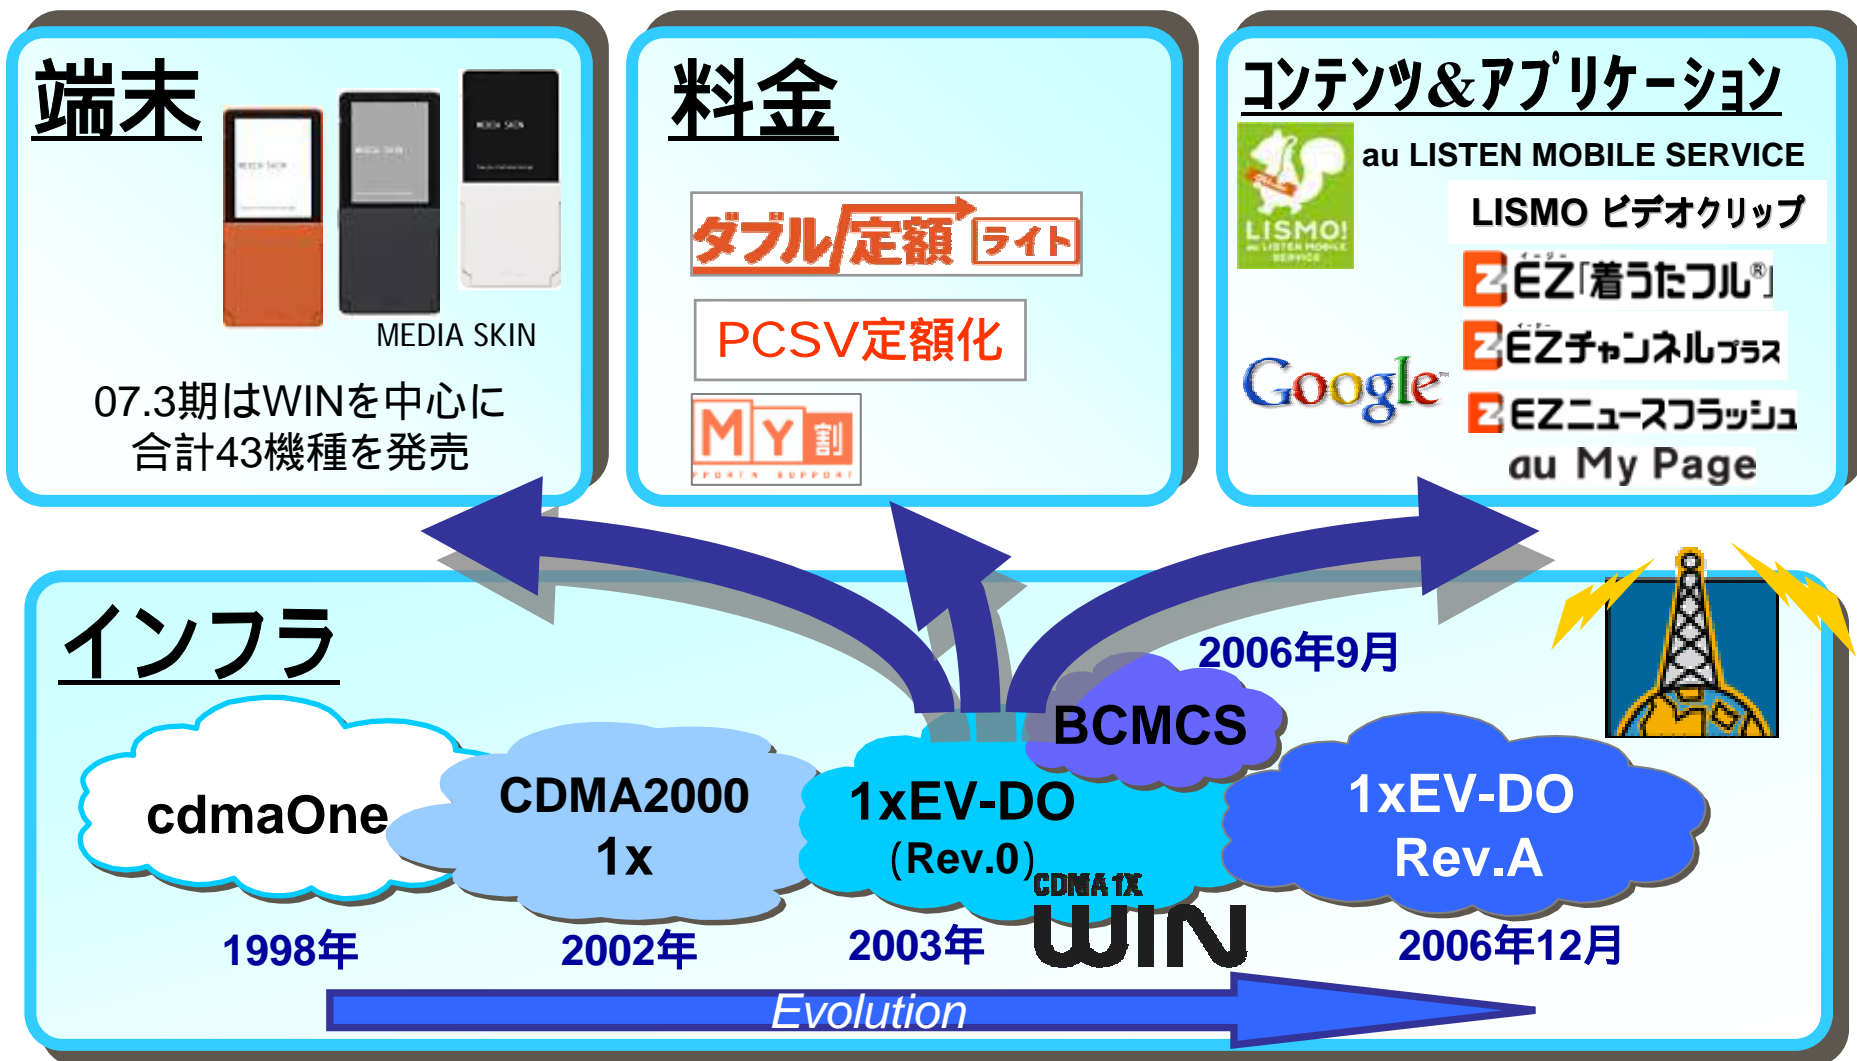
端末

MEDIA SKIN

07.3期はWINを中心に合計43機種を発売

料金

ダブル定額ライト

PCSV定額化

MY割

コンテンツ&アプリケーション

LISMO!

au LISTEN MOBILE SERVICE

LISMO ビデオクリップ

EZ「着うたフル®」

EZチャンネルプラス

Google

EZニュースフラッシュ

au My Page

インフラ

2006年9月

BCMCS

cdmaOne

CDMA2000 1x

1xEV-DO (Rev.0)

CDMA 1X WIN

1xEV-DO Rev.A

1998年

2002年

2003年

2006年12月

Evolution